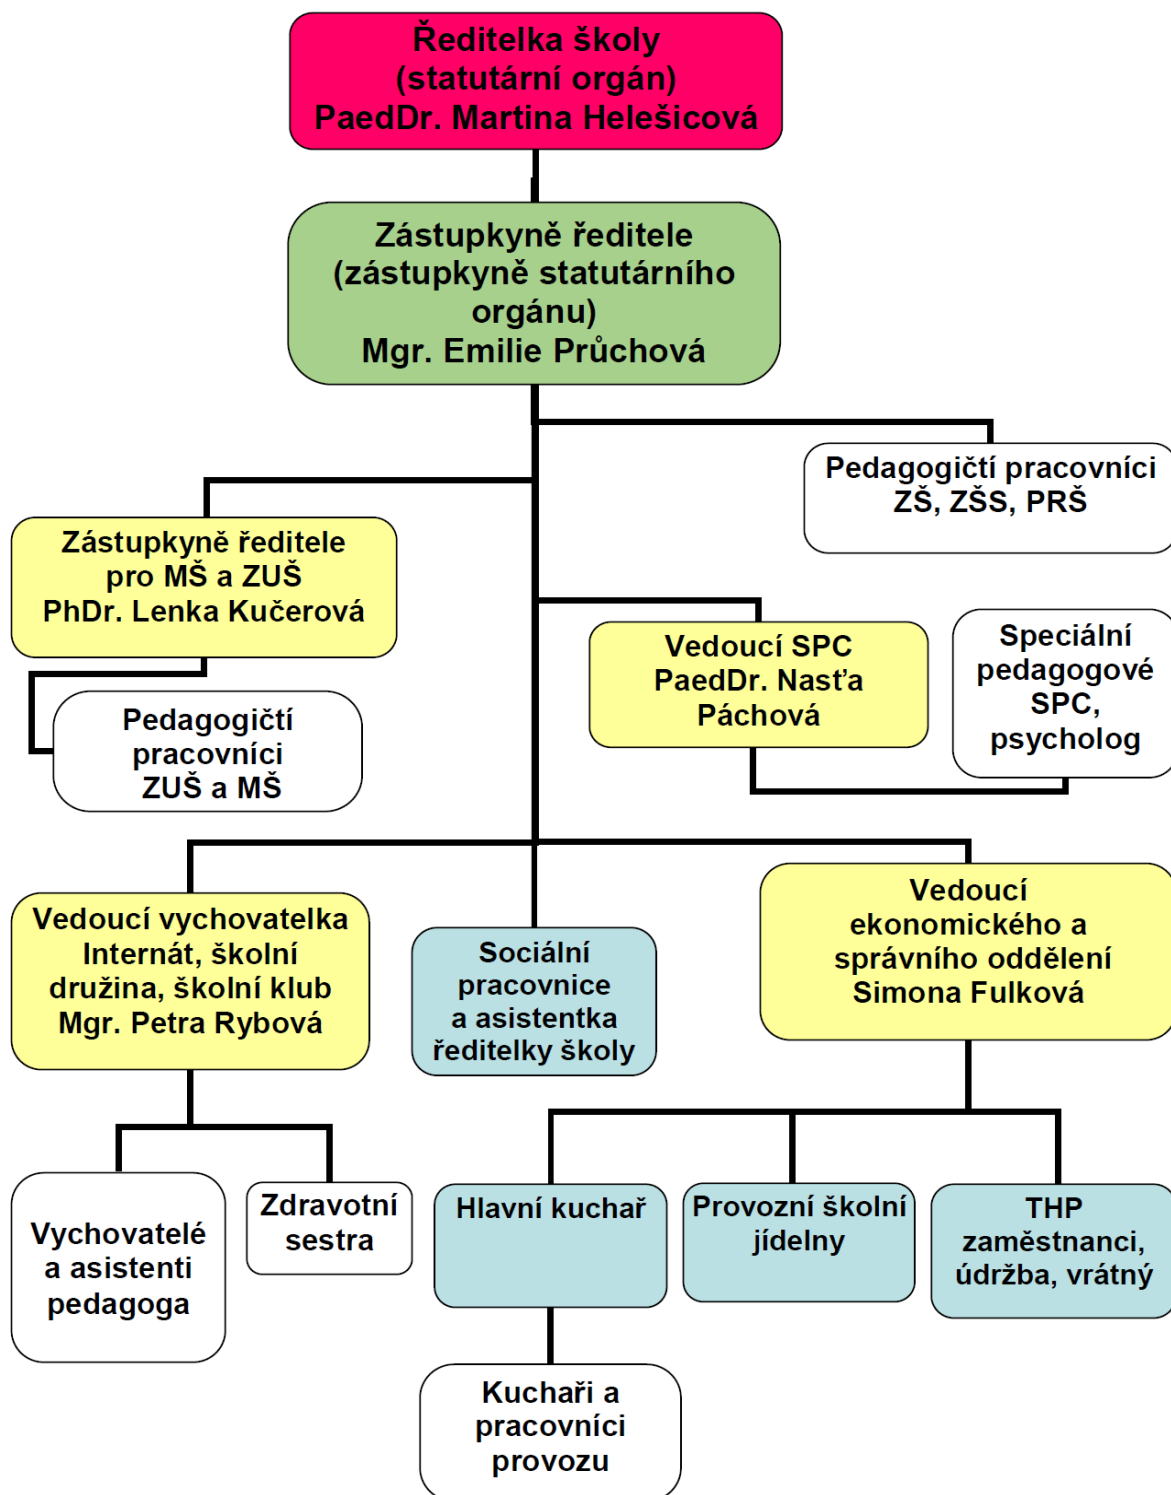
Ředitelka školy
(statutární orgán)
PaedDr. Martina Helešicová

Zástupkyně ředitele
(zástupkyně statutárního orgánu)
Mgr. Emilie Průchová

Pedagogičtí pracovníci
ZŠ, ZŠS, PRŠ

Zástupkyně ředitele
pro MŠ a ZUŠ
PhDr. Lenka Kučerová

Pedagogičtí
pracovníci
ZUŠ a MŠ

Vedoucí SPC
PaedDr. Nasťa
Páchová

Speciální
pedagogové
SPC,
psycholog

Vedoucí vychovatelka
Internát, školní
družina, školní klub
Mgr. Petra Rybová

Sociální
pracovnice
a asistentka
ředitelky školy

Vedoucí
ekonomického a
správního oddělení
Simona Fulková

Vychovatelé
a asistenti
pedagoga

Zdravotní
sestra

Hlavní kuchař

Provozní školní
jídelny

THP
zaměstnanci,
údržba, vrátný

Kuchaři a
pracovníci
provozu